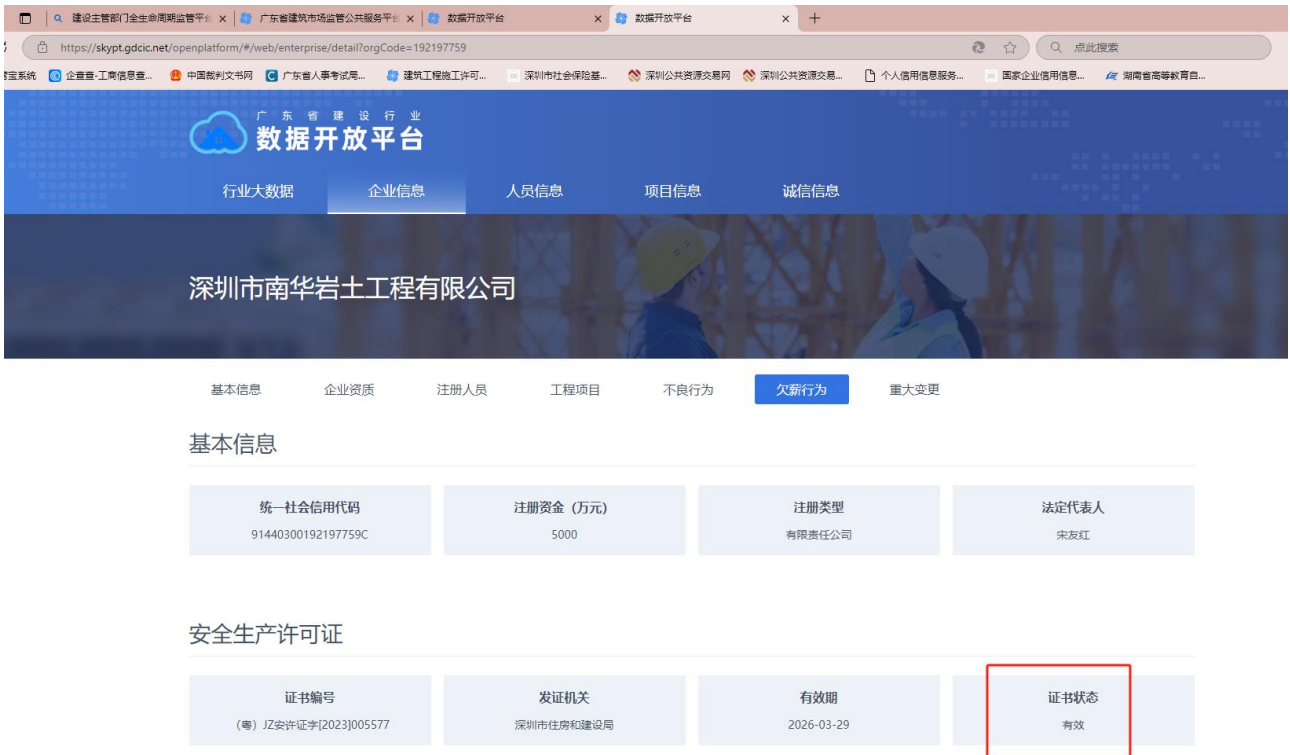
建设主管部门全生命周期监管平台 × | 广东省建筑市场监管公共服务平台 × | 数据开放平台 × | 数据开放平台 × +

https://skypt.gdcic.net/openplatform/#/web/enterprise/detail?orgCode=192197759

点此搜索

宝系统 | 企查查-工商信息查... | 中国裁判文书网 | 广东省人事考试局... | 建筑工程施工许可... | 深圳市社会保险基... | 深圳公共资源交易网 | 深圳公共资源交易... | 个人信用信息服务... | 国家企业信用信息... | 湖南省高等教育自...

广东省建设行业
数据开放平台

行业大数据 | 企业信息 | 人员信息 | 项目信息 | 诚信信息

深圳市南华岩土工程有限公司

基本信息 | 企业资质 | 注册人员 | 工程项目 | 不良行为 | 欠薪行为 | 重大变更

基本信息

| 统一社会信用代码 | 注册资金（万元） | 注册类型 | 法定代表人 |
|---|---|---|---|
| 91440300192197759C | 5000 | 有限责任公司 | 宋友红 |

安全生产许可证

| 证书编号 | 发证机关 | 有效期 | 证书状态 |
|---|---|---|---|
| （粤）JZ安许证字[2023]005577 | 深圳市住房和建设局 | 2026-03-29 | 有效 |